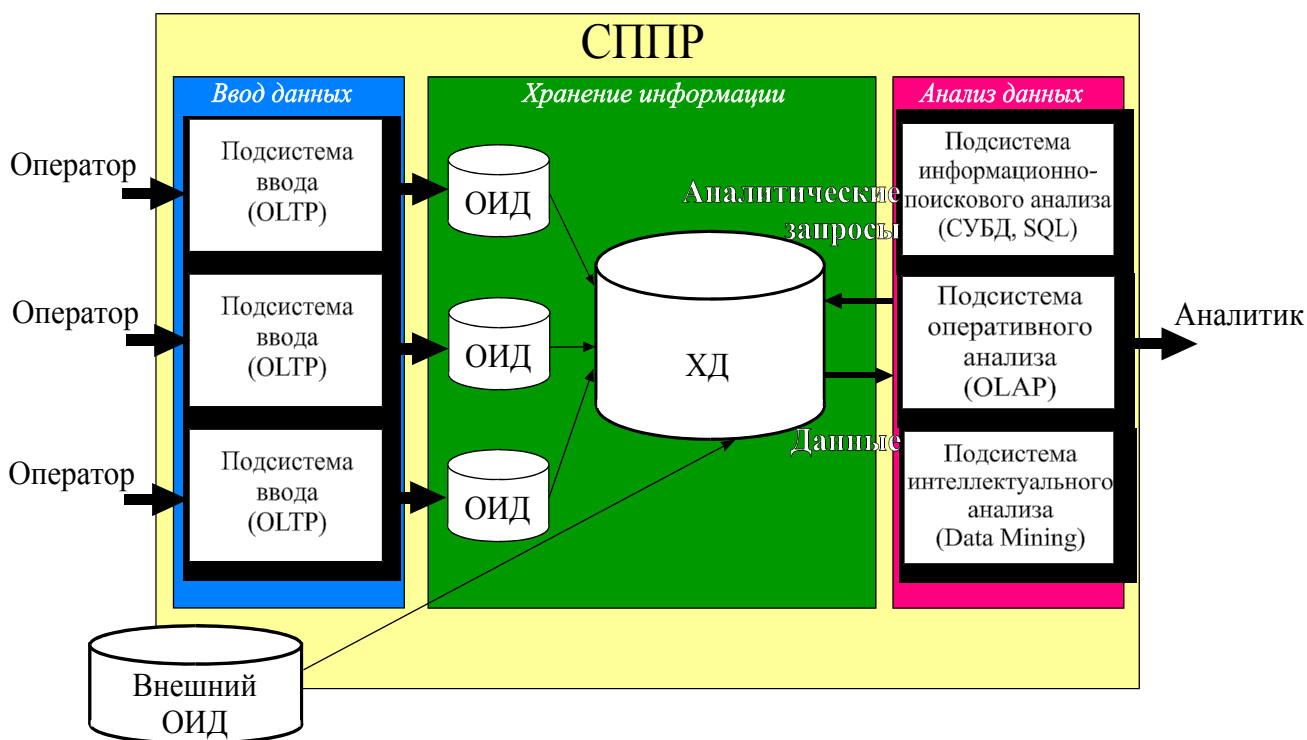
СППР

Ввод данных

Хранение информации

Анализ данных

Оператор

Подсистема ввода (OLTP)

Оператор

Подсистема ввода (OLTP)

Оператор

Подсистема ввода (OLTP)

ОИД

ОИД

ОИД

ХД

Аналитические запросы

Данные

Подсистема информационно-поискового анализа (СУБД, SQL)

Подсистема оперативного анализа (OLAP)

Подсистема интеллектуального анализа (Data Mining)

Аналитик

Внешний ОИД